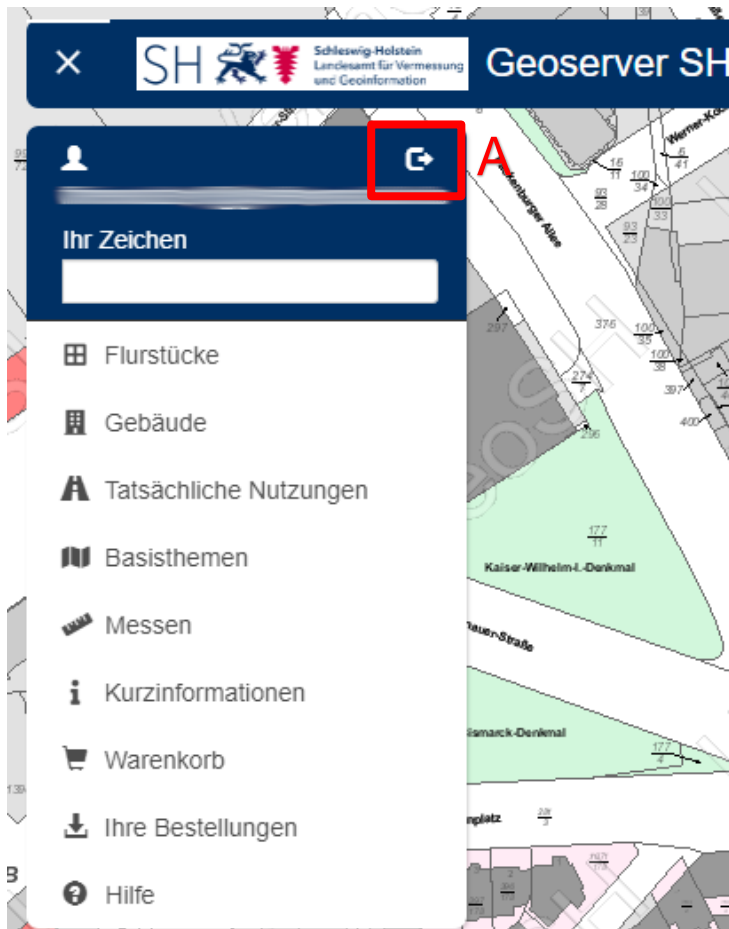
×

SH Schleswig-Holstein Landesamt für Vermessung und Geoinformation

Geoserver SH

A

Ihr Zeichen

Flurstücke

Gebäude

Tatsächliche Nutzungen

Basisthemen

Messen

Kurzinformationen

Warenkorb

Ihre Bestellungen

Hilfe

Werner-Ka

$\frac{16}{11}$

$\frac{100}{34}$

$\frac{6}{41}$

$\frac{93}{28}$

$\frac{100}{33}$

$\frac{93}{23}$

burger Allee

297

376

$\frac{100}{35}$

$\frac{100}{38}$

274

397

296

400

$\frac{177}{11}$

Kaiser-Wilhelm-I.-Denkmal

nauer-Straße

ismarck-Denkmal

$\frac{177}{4}$

nplatz

$\frac{18}{3}$

B